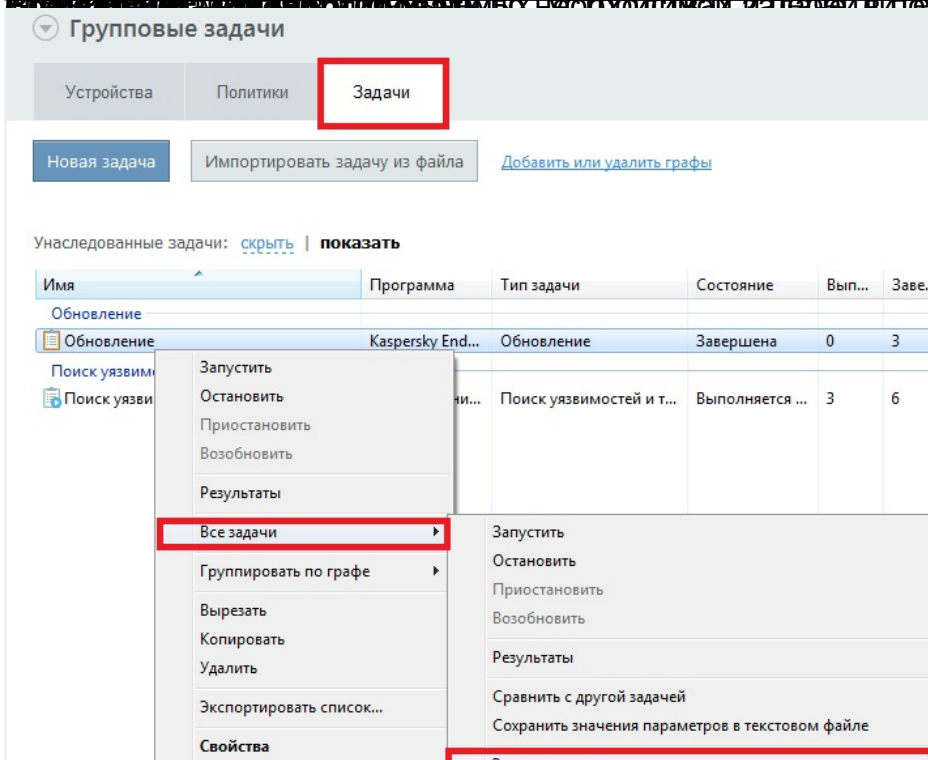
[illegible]

Групповые задачи

Устройства | Политики | Задачи

Новая задача | Импортировать задачу из файла | Добавить или удалить графы

Унаследованные задачи: скрыть | показать

| Имя | Программа | Тип задачи | Состояние | Вып... | Заве... |
|---|---|---|---|---|---|
| Обновление | | | | | |
| Обновление | Kaspersky End... | Обновление | Завершена | 0 | 3 |
| Поиск уязвим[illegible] | | | | | |
| Поиск уязви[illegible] | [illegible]ни... | Поиск уязвимостей и т... | Выполняется ... | 3 | 6 |

Запустить
Остановить
Приостановить
Возобновить
Результаты
Все задачи
Группировать по графе
Вырезать
Копировать
Удалить
Экспортировать список...
Свойства

Запустить
Остановить
Приостановить
Возобновить
Результаты
Сравнить с другой задачей
Сохранить значения параметров в текстовом файле
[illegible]